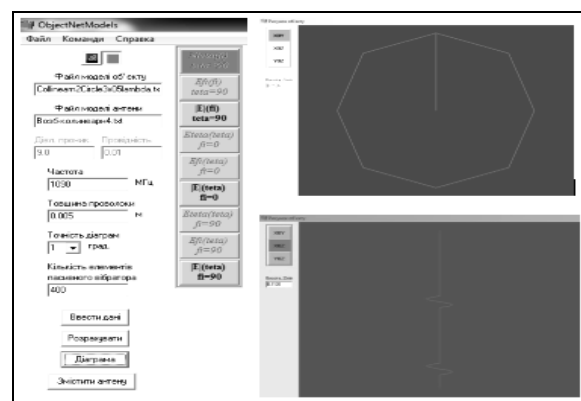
ObjectNetModels
Файл Команди Справка

Файл моделі об'єкту
Collinearn2Circle3x05lambda.tx

Файл моделі антени
Boa5-кольнеарн4.txt

Діел. проник. Провідність
9.0 0.01

Частота
1090 МГц

Товщина проволоки
0.005 м

Точність діаграм
1 град.

Кількість елементів пасивного вібратора
400

Ввести дані
Розрахувати
Діаграма
Знищити антену

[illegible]
Ef(fi) teta=90
|E|(fi) teta=90
Eteta(teta) fi=0
Efi(teta) fi=0
|E|(teta) fi=0
Eteta(teta) fi=90
Efi(teta) fi=90
|E|(teta) fi=90

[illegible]
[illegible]
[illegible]
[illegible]

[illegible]
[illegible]
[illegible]
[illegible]
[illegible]